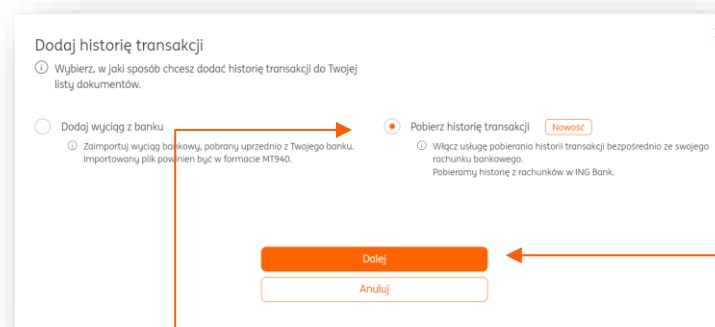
Dodaj historię transakcji

ⓘ Wybierz, w jaki sposób chcesz dodać historię transakcji do Twojej listy dokumentów.

Dodaj wyciąg z banku

ⓘ Zaimportuj wyciąg bankowy, pobrany uprzednio z Twojego banku. Importowany plik powinien być w formacie MT940.

Pobierz historię transakcji Nowość

ⓘ Włącz usługę pobierania historii transakcji bezpośrednio ze swojego rachunku bankowego. Pobieramy historię z rachunków w ING Bank.

Dalej

Anuluj